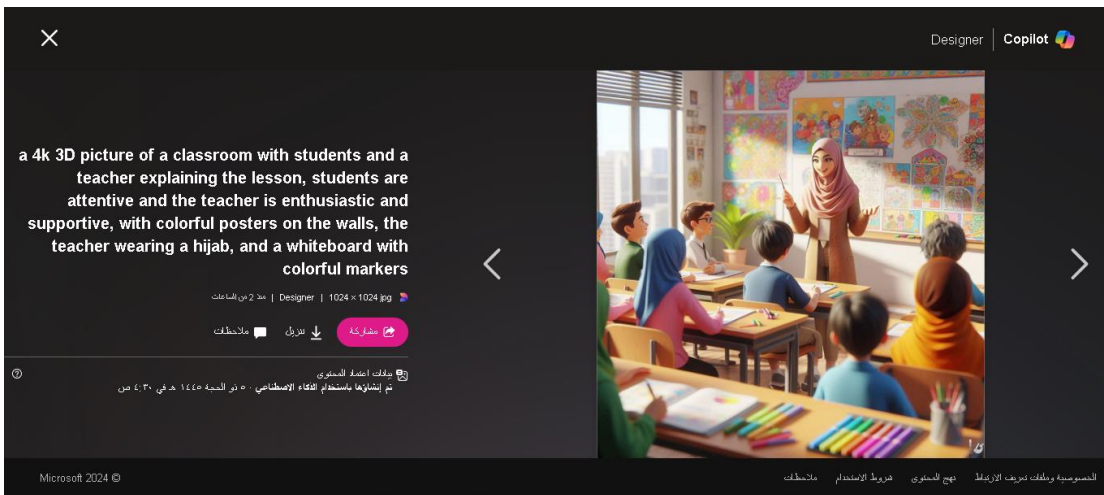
Designer | Copilot

a 4k 3D picture of a classroom with students and a teacher explaining the lesson, students are attentive and the teacher is enthusiastic and supportive, with colorful posters on the walls, the teacher wearing a hijab, and a whiteboard with colorful markers

jpg. 1024 × 1024 | Designer | منذ 2 من الساعات

مشاركة    تنزيل    ملاحظات

بيانات اعتماد المحتوى
تم إنشاؤها باستخدام الذكاء الاصطناعي ٥ ذو الحجة ١٤٤٥ هـ في ٤:٣٠ ص

© Microsoft 2024

الخصوصية وملفات تعريف الارتباط    نهج المحتوى    شروط الاستخدام    ملاحظات